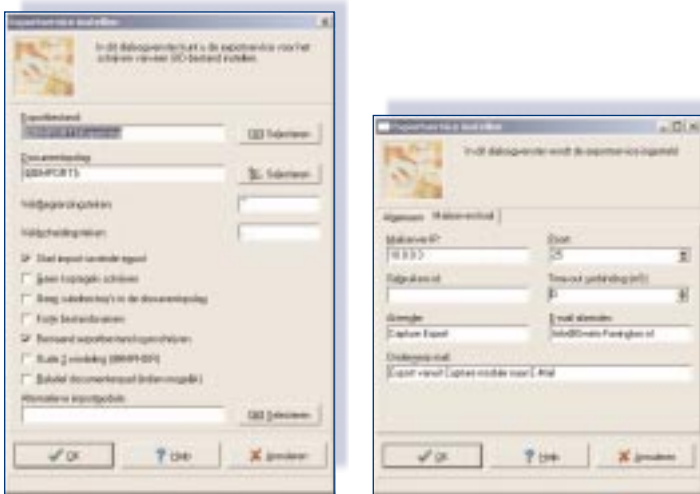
Exportservice instellen

In dit dialoogvenster kunt u de exportservice voor het schrijven van een SIO-bestand instellen.

Exportbestand
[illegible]
Selecteren

Documentenmap
$IMPORTS
Selecteren

Veldbegrenzingsteken

Veldscheidingsteken

Start export na iedere export

Geen kopregels schrijven

Bewaar subdirectory's in de documentenmap

Foute bestandsnamen

Bestaand exportbestand overschrijven

Suite 2 verwerking (IMNR-BIN)

Behoud documentenmap (indien mogelijk)

Alternatieve exportgebied
Selecteren

OK
Help
Annuleren

Exportservice instellen

In dit dialoogvenster wordt de exportservice ingesteld

Algemeen
Mailservicebell

Mailserver IP
10.0.0.0

Poort
25

Gebruikersnaam

Time-out verbinding (s/0)
0

Afzender
Capture Expert

E-mail afzender
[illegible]

Onderwerp mail
Export vanuit Capture module naar E-Mail

OK
Help
Annuleren